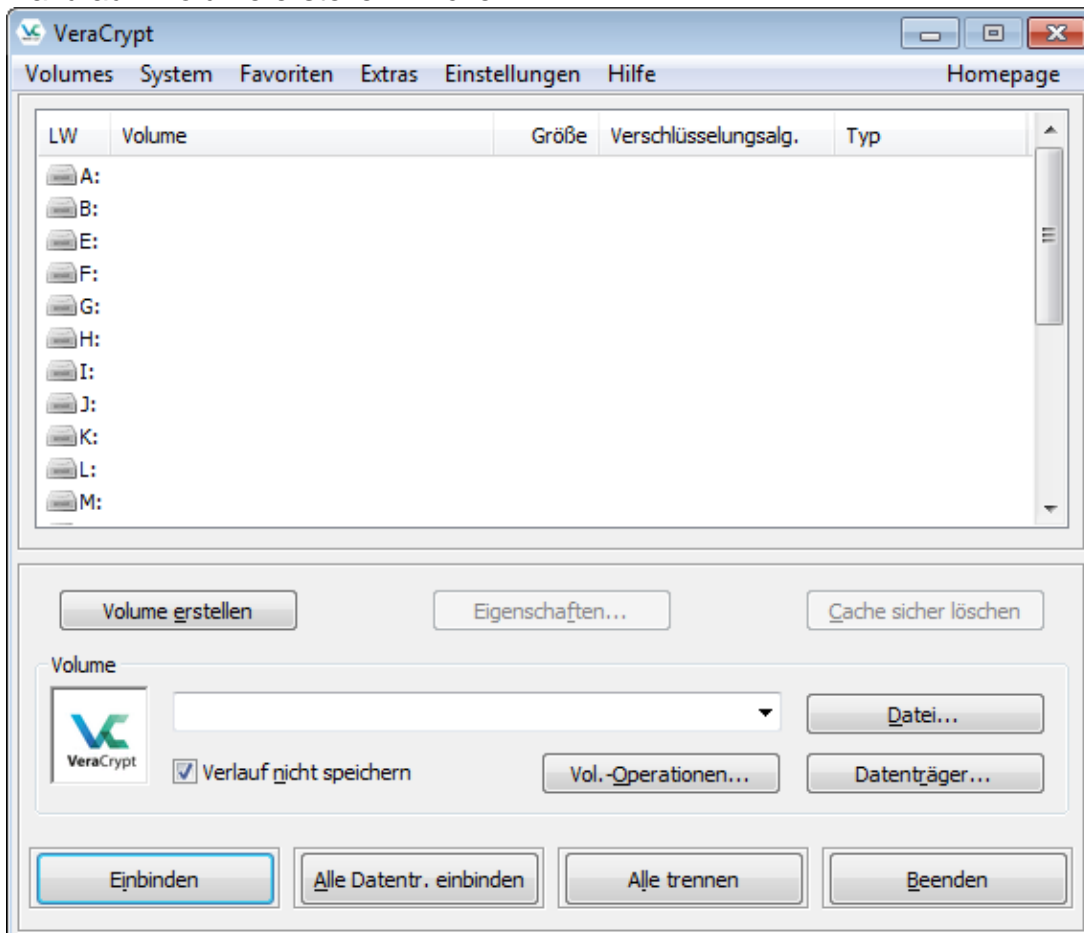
VeraCrypt

Volumes System Favoriten Extras Einstellungen Hilfe Homepage

| LW | Volume | Größe | Verschlüsselungsalg. | Typ |
|---|---|---|---|---|
| A: | | | | |
| B: | | | | |
| E: | | | | |
| F: | | | | |
| G: | | | | |
| H: | | | | |
| I: | | | | |
| J: | | | | |
| K: | | | | |
| L: | | | | |
| M: | | | | |

Volume erstellen
Eigenschaften...
Cache sicher löschen

Volume
VeraCrypt
Datei...
Verlauf nicht speichern
Vol.-Operationen...
Datenträger...

Einbinden
Alle Datentr. einbinden
Alle trennen
Beenden